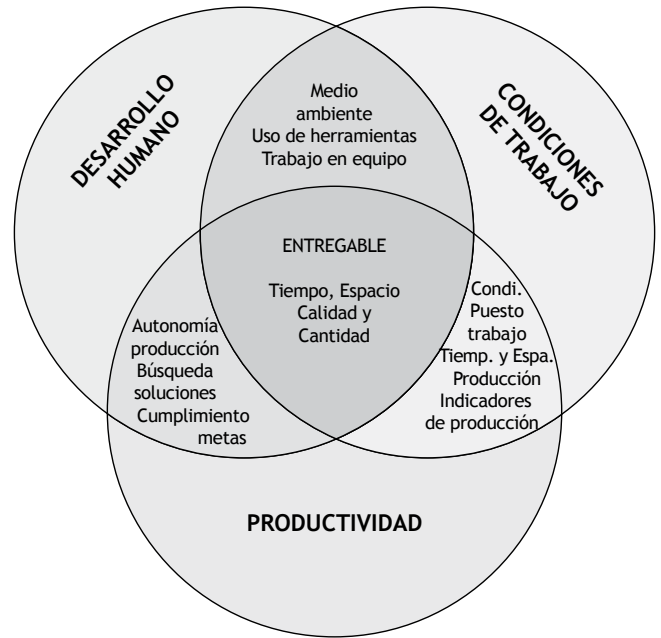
DESARROLLO HUMANO

Medio ambiente
Uso de herramientas
Trabajo en equipo

CONDICIONES DE TRABAJO

ENTREGABLE

Tiempo, Espacio
Calidad y
Cantidad

Autonomía
producción
Búsqueda
soluciones
Cumplimiento
metas

Condi.
Puesto
trabajo
Tiemp. y Espa.
Producción
Indicadores
de producción

PRODUCTIVIDAD